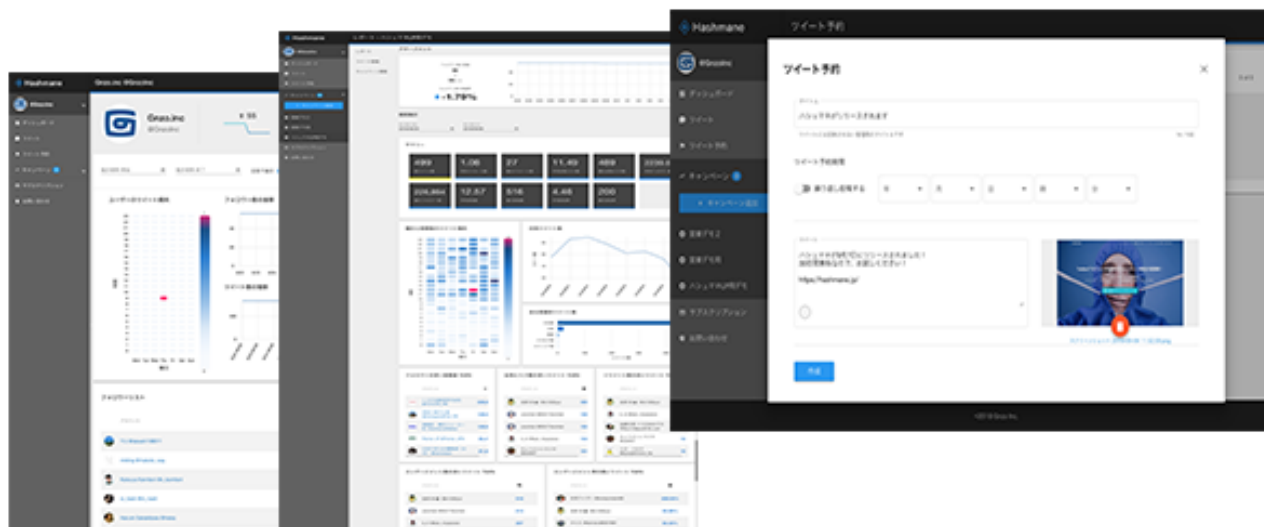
Hashmane
Gross.inc @Grossinc
Gross.inc
@Grossinc
Hashmane
+1.79%
Hashmane
ツイート予約
ツイート予約
ハッシュマネがリリースされます
ツイート予約時間
繰り返し投稿する
キャンペーン
キャンペーン追加
ハッシュマネが先行リリースされました!
https://hashmane.jp/
作成
#99
1.06
27
11.49
489
224,864
12.57
516
4.46
200